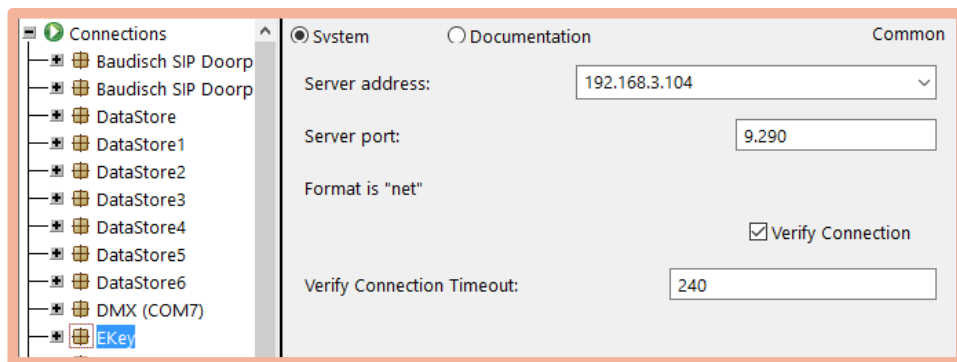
Connections
Baudisch SIP Doorp
Baudisch SIP Doorp
DataStore
DataStore1
DataStore2
DataStore3
DataStore4
DataStore5
DataStore6
DMX (COM7)
EKey

System
Documentation
Common

Server address:
192.168.3.104

Server port:
9.290

Format is "net"

Verify Connection

Verify Connection Timeout:
240